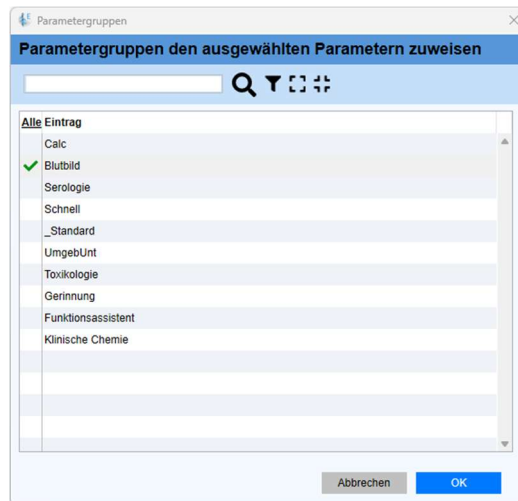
Parametergruppen

Parametergruppen den ausgewählten Parametern zuweisen

| Alle | Eintrag |
|---|---|
| | Calc |
| ✓ | Blutbild |
| | Serologie |
| | Schnell |
| | _Standard |
| | UmgebUnt |
| | Toxikologie |
| | Gerinnung |
| | Funktionsassistent |
| | Klinische Chemie |

Abbrechen
OK